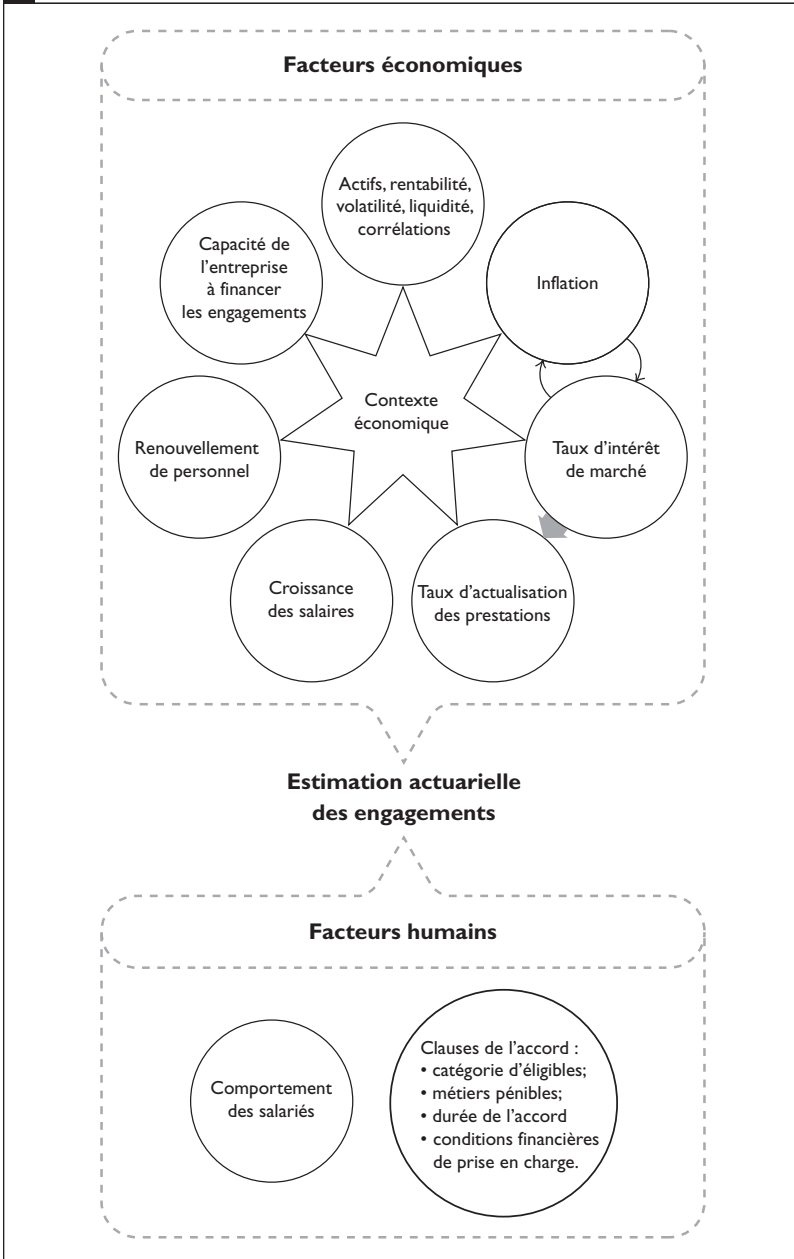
Facteurs économiques

Actifs, rentabilité, volatilité, liquidité, corrélations

Capacité de l'entreprise à financer les engagements

Inflation

Contexte économique

Renouvellement de personnel

Taux d'intérêt de marché

Croissance des salaires

Taux d'actualisation des prestations

Estimation actuarielle des engagements

Facteurs humains

Comportement des salariés

Clauses de l'accord :
• catégorie d'éligibles;
• métiers pénibles;
• durée de l'accord
• conditions financières de prise en charge.